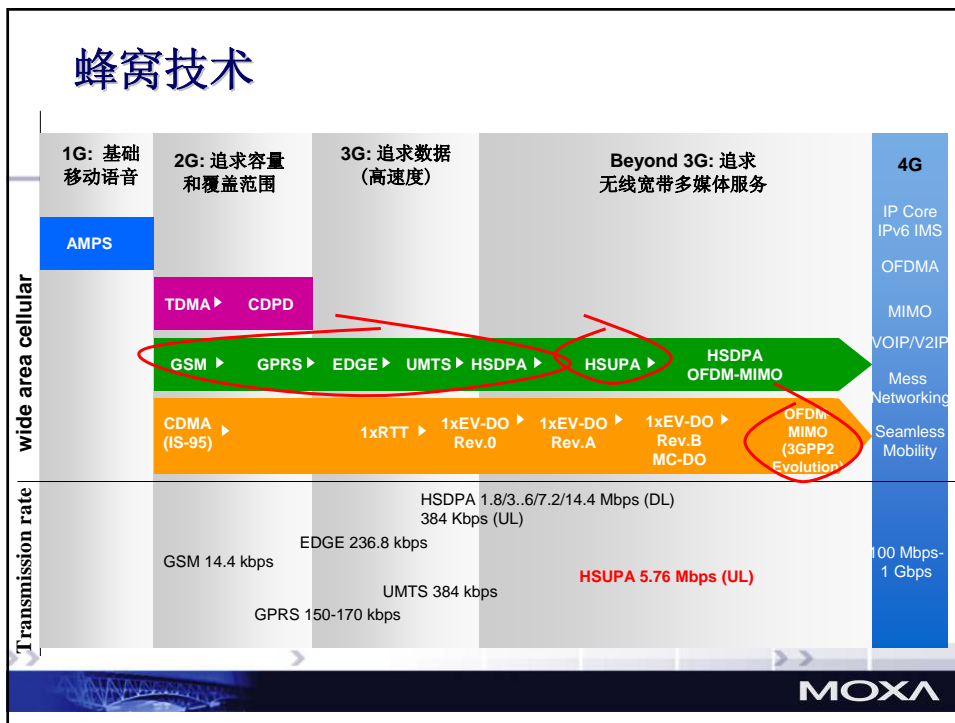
蜂窝技术

wide area cellular

Transmission rate

1G: 基础移动语音

2G: 追求容量和覆盖范围

3G: 追求数据（高速度）

Beyond 3G: 追求无线宽带多媒体服务

4G

AMPS

TDMA CDPD

GSM GPRS EDGE UMTS HSDPA HSUPA HSDPA OFDM-MIMO

CDMA (IS-95) 1xRTT 1xEV-DO Rev.0 1xEV-DO Rev.A 1xEV-DO Rev.B MC-DO OFDM MIMO (3GPP2 Evolution)

IP Core IPv6 IMS

OFDMA

MIMO

VOIP/V2IP

Mess Networking

Seamless Mobility

HSDPA 1.8/3..6/7.2/14.4 Mbps (DL) 384 Kbps (UL)

EDGE 236.8 kbps

GSM 14.4 kbps

UMTS 384 kbps

HSUPA 5.76 Mbps (UL)

GPRS 150-170 kbps

100 Mbps-1 Gbps

MOXA